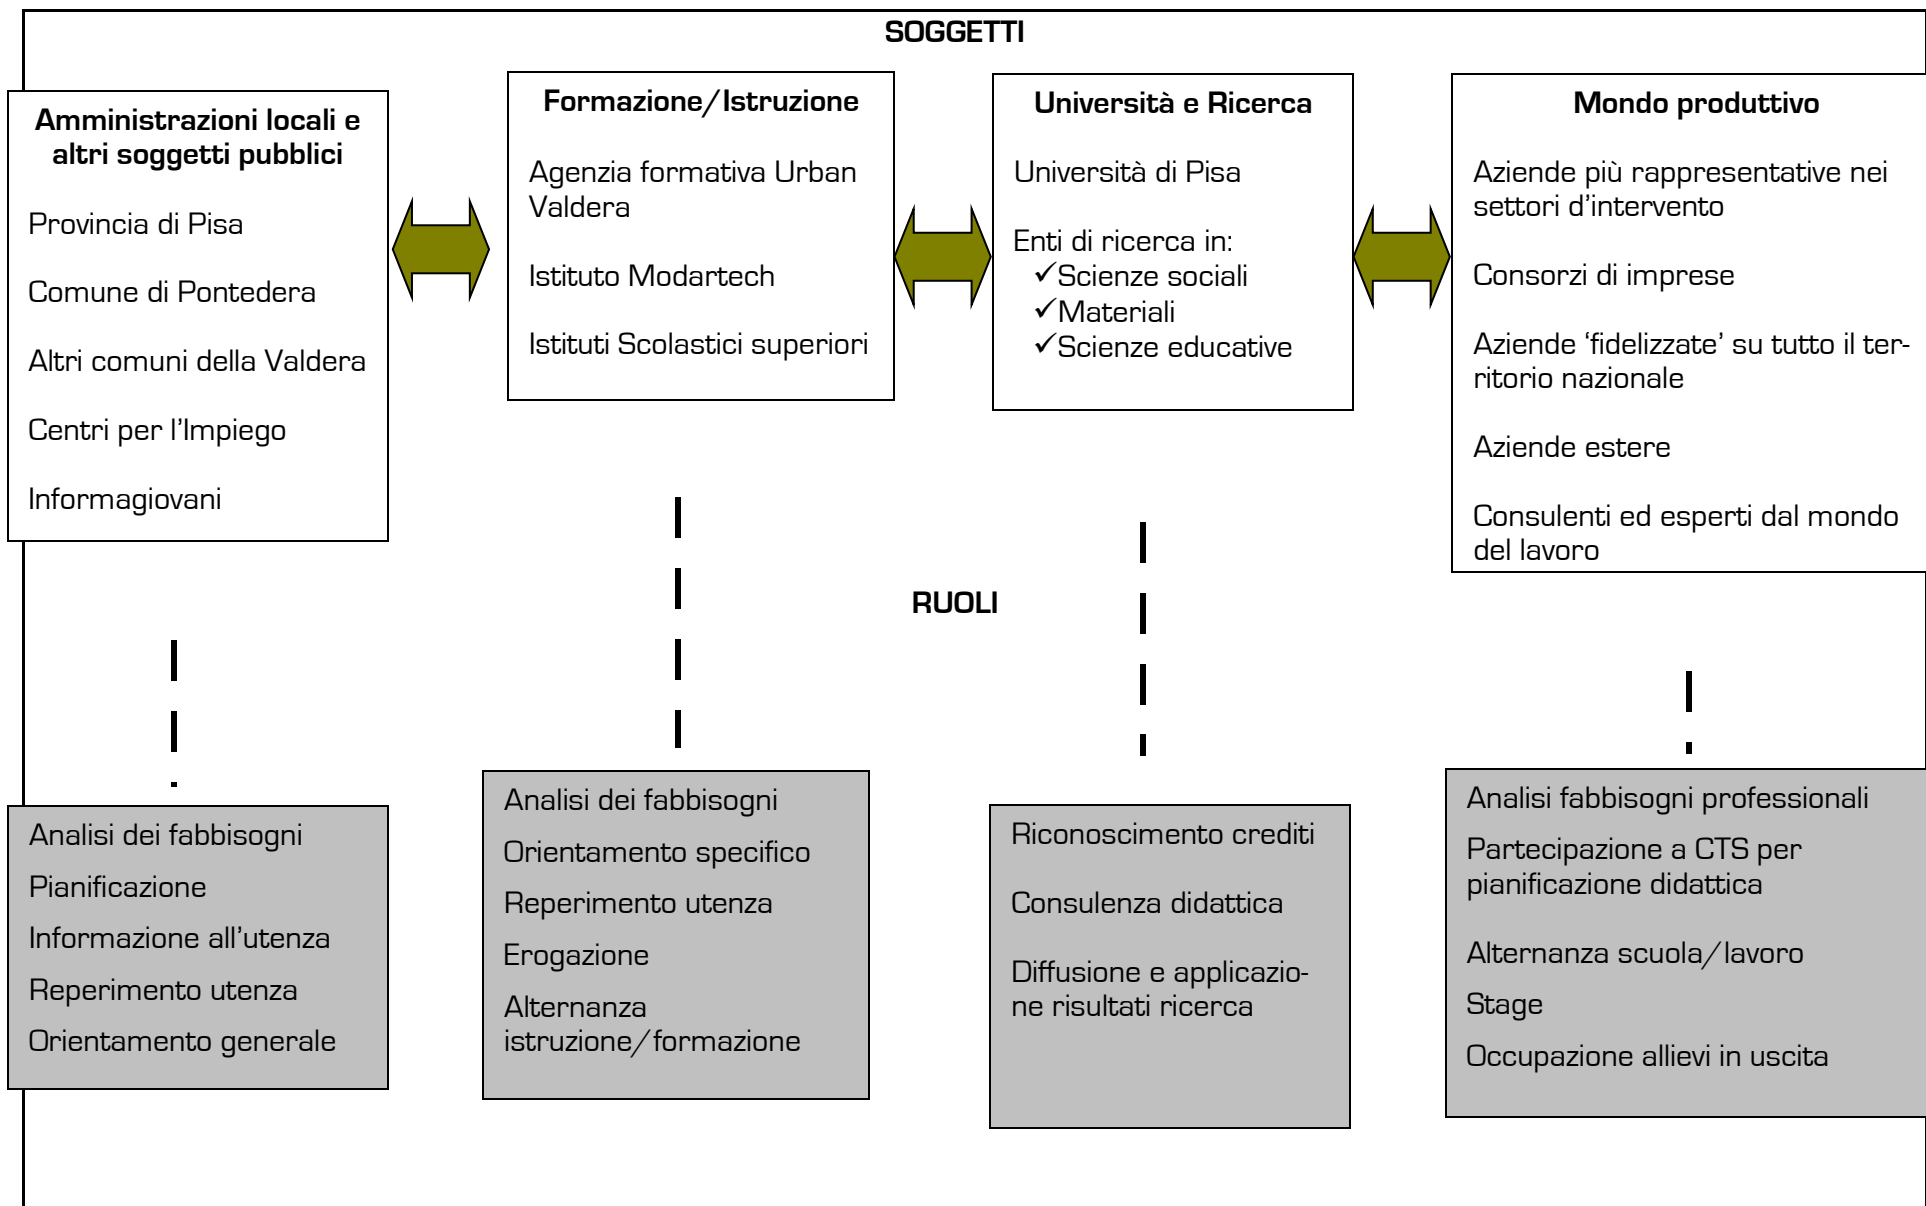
SOGGETTI

Amministrazioni locali e altri soggetti pubblici

Provincia di Pisa

Comune di Pontedera

Altri comuni della Valdera

Centri per l'Impiego

Informagiovani

Formazione/Istruzione

Agenzia formativa Urban Valdera

Istituto Modartech

Istituti Scolastici superiori

Università e Ricerca

Università di Pisa

Enti di ricerca in:
✓Scienze sociali
✓Materiali
✓Scienze educative

Mondo produttivo

Aziende più rappresentative nei settori d'intervento

Consorzi di imprese

Aziende 'fidelizzate' su tutto il territorio nazionale

Aziende estere

Consulenti ed esperti dal mondo del lavoro

RUOLI

Analisi dei fabbisogni

Pianificazione

Informazione all'utenza

Reperimento utenza

Orientamento generale

Analisi dei fabbisogni

Orientamento specifico

Reperimento utenza

Erogazione

Alternanza istruzione/formazione

Riconoscimento crediti

Consulenza didattica

Diffusione e applicazione risultati ricerca

Analisi fabbisogni professionali

Partecipazione a CTS per pianificazione didattica

Alternanza scuola/lavoro

Stage

Occupazione allievi in uscita